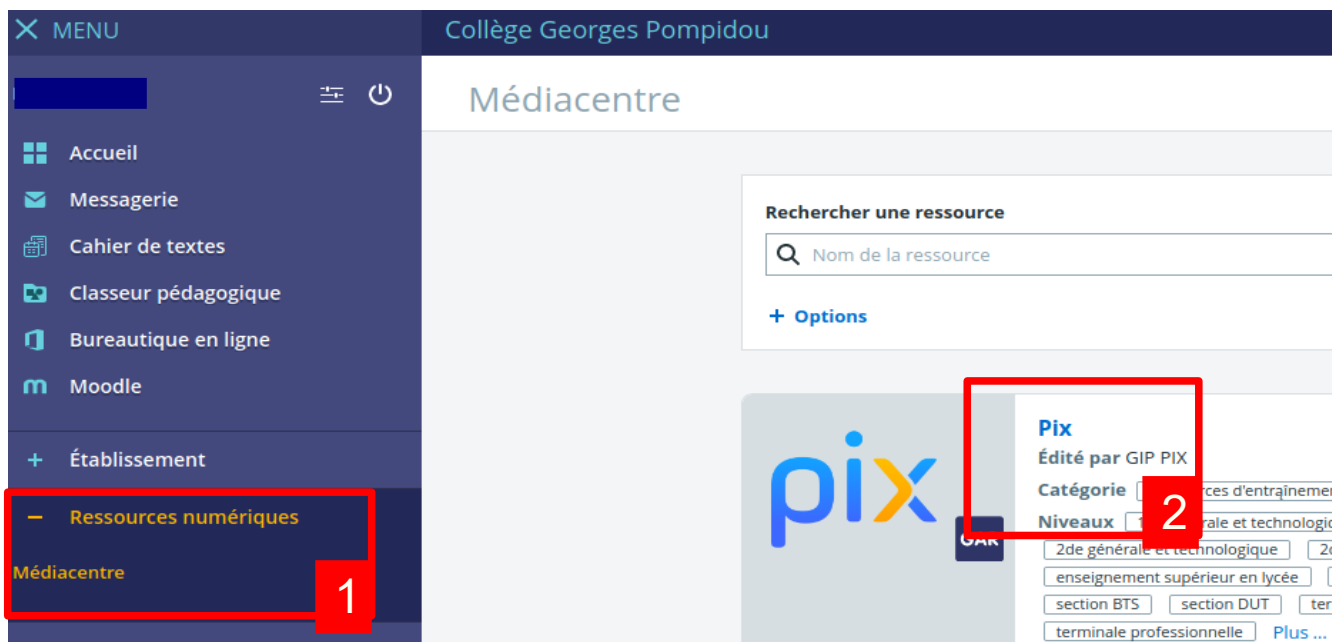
MENU

Collège Georges Pompidou

Accueil
Messagerie
Cahier de textes
Classeur pédagogique
Bureautique en ligne
Moodle

+ Établissement
– Ressources numériques
Médiacentre

1

Médiacentre

Rechercher une ressource
Nom de la ressource
+ Options

pix

GAR

Pix
Édité par GIP PIX
Catégorie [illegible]rces d'entraînemen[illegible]
Niveaux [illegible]rale et technologi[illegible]

2

2de générale et technologique | 2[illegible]
enseignement supérieur en lycée
section BTS | section DUT | ter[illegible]
terminale professionnelle | Plus ...